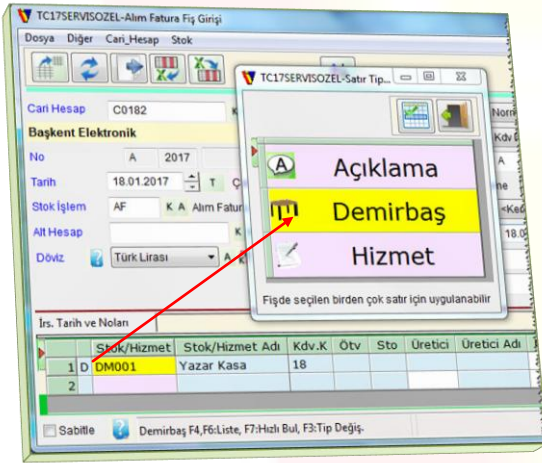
TC17SERVISOZEL-Alım Fatura Fiş Girişi

Dosya Diğer Cari_Hesap Stok

Cari Hesap C0182

Başkent Elektronik

No A 2017

Tarih 18.01.2017 T Ç

Stok İşlem AF K A Alım Fatur

Alt Hesap

Döviz Türk Lirası A

TC17SERVISOZEL-Satır Tip...

Açıklama

Demirbaş

Hizmet

Fişde seçilen birden çok satır için uygulanabilir

Norm

Kdv D

A

me

Ke

18.0

İrs. Tarih ve Noları

| | | Stok/Hizmet | Stok/Hizmet Adı | Kdv.K | Ötv | Sto | Üretici | Üretici Adı |
|---|---|---|---|---|---|---|---|---|
| 1 | D | DM001 | Yazar Kasa | 18 | | | | |
| 2 | | | | | | | | |

Sabitle

Demirbaş F4,F6:Liste, F7:Hızlı Bul, F3:Tip Değiş.